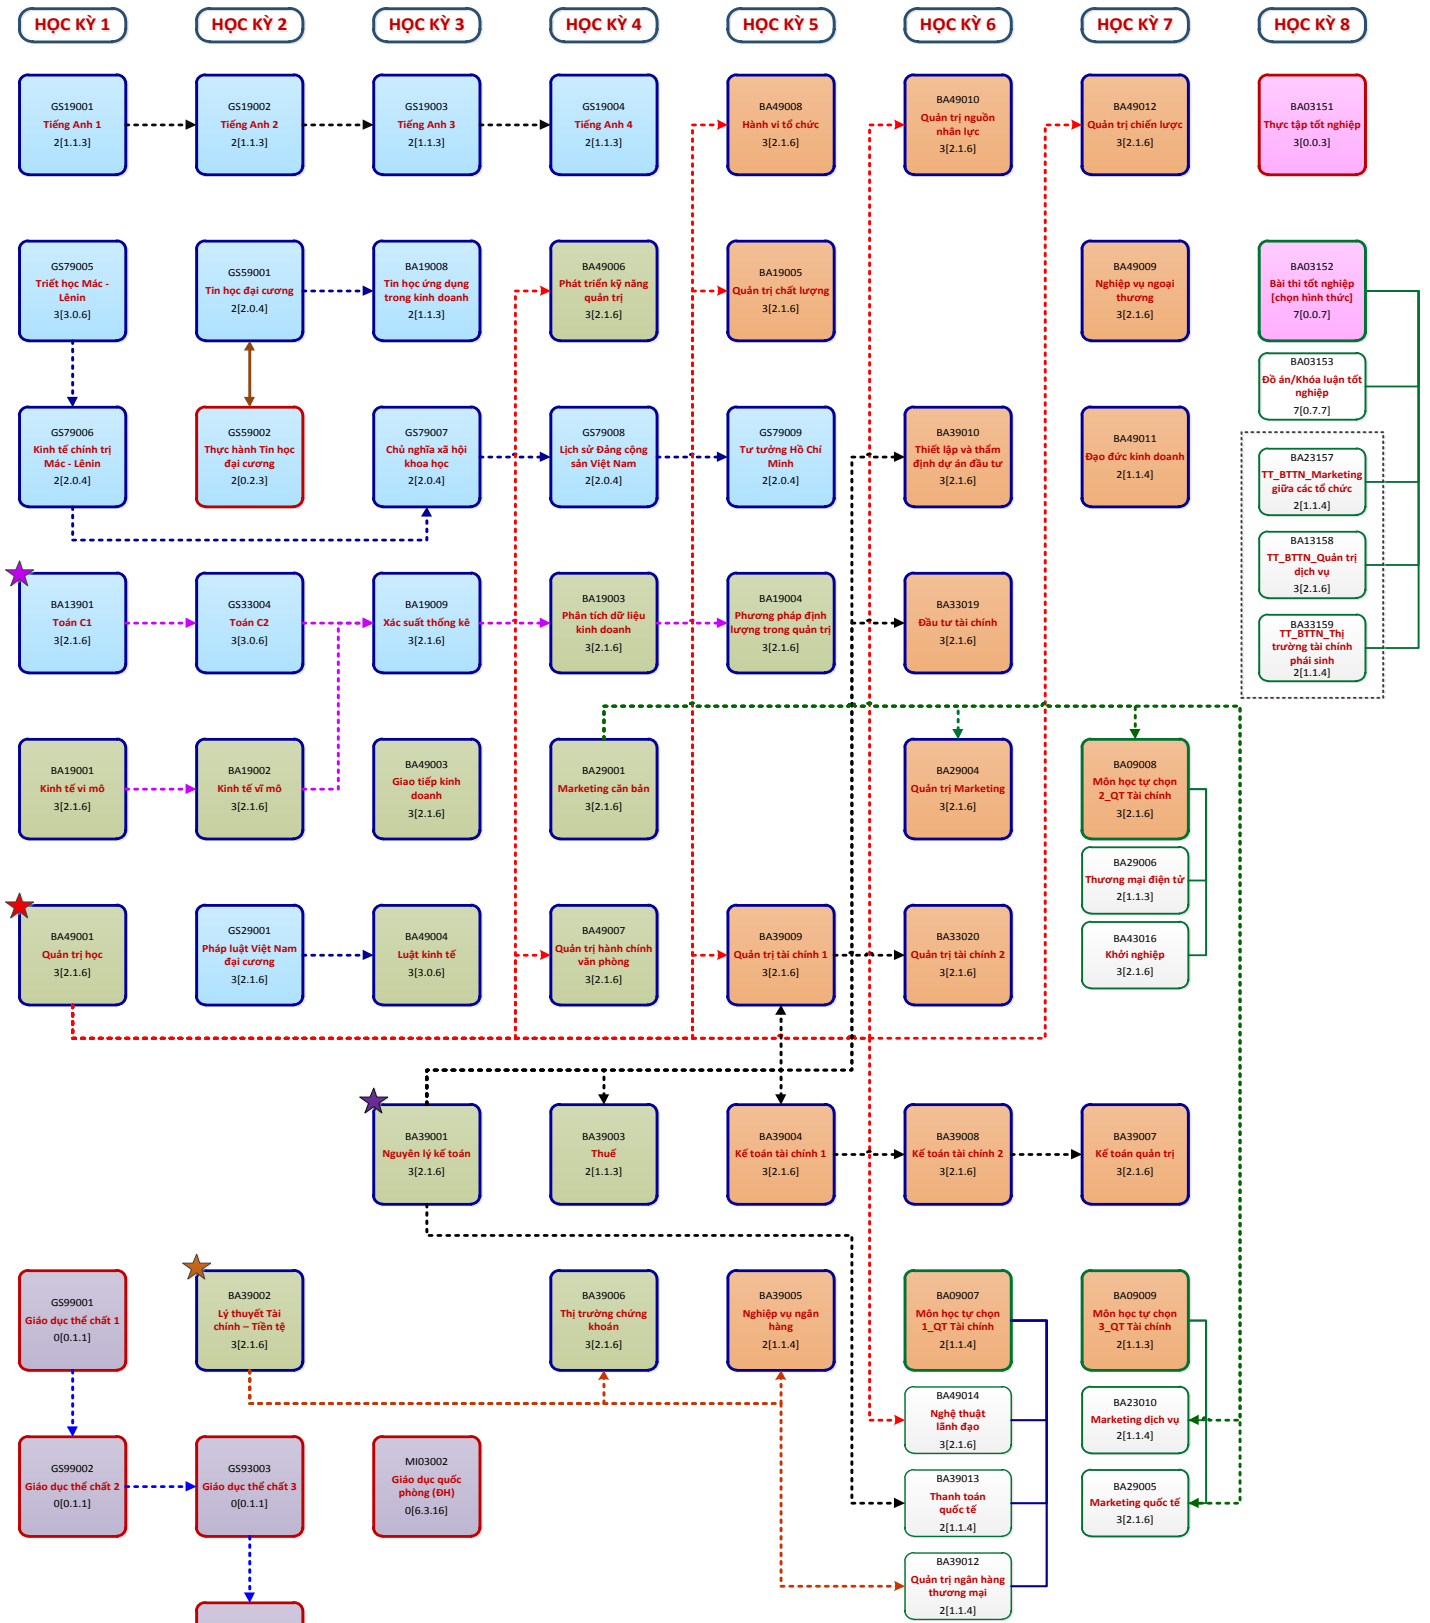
HỌC KỲ 1
HỌC KỲ 2
HỌC KỲ 3
HỌC KỲ 4
HỌC KỲ 5
HỌC KỲ 6
HỌC KỲ 7
HỌC KỲ 8

GS19001
Tiếng Anh 1
2[1.1.3]

GS19002
Tiếng Anh 2
2[1.1.3]

GS19003
Tiếng Anh 3
2[1.1.3]

GS19004
Tiếng Anh 4
2[1.1.3]

BA49008
Hành vi tổ chức
3[2.1.6]

BA49010
Quản trị nguồn nhân lực
3[2.1.6]

BA49012
Quản trị chiến lược
3[2.1.6]

BA03151
Thực tập tốt nghiệp
3[0.0.3]

GS79005
Triết học Mác - Lênin
3[3.0.6]

GS59001
Tin học đại cương
2[2.0.4]

BA19008
Tin học ứng dụng trong kinh doanh
2[1.1.3]

BA49006
Phát triển kỹ năng quản trị
3[2.1.6]

BA19005
Quản trị chất lượng
3[2.1.6]

BA49009
Nghiệp vụ ngoại thương
3[2.1.6]

BA03152
Bài thi tốt nghiệp [chọn hình thức]
7[0.0.7]

BA03153
Đồ án/Khóa luận tốt nghiệp
7[0.7.7]

GS79006
Kinh tế chính trị Mác - Lênin
2[2.0.4]

GS59002
Thực hành Tin học đại cương
2[0.2.3]

GS79007
Chủ nghĩa xã hội khoa học
2[2.0.4]

GS79008
Lịch sử Đảng cộng sản Việt Nam
2[2.0.4]

GS79009
Tư tưởng Hồ Chí Minh
2[2.0.4]

BA39010
Thiết lập và thẩm định dự án đầu tư
3[2.1.6]

BA49011
Đạo đức kinh doanh
2[1.1.4]

BA23157
TT_BTTN_Marketing giữa các tổ chức
2[1.1.4]

BA13158
TT_BTTN_Quản trị dịch vụ
3[2.1.6]

BA33159
TT_BTTN_Thị trường tài chính phái sinh
2[1.1.4]

BA13901
Toán C1
3[2.1.6]

GS33004
Toán C2
3[3.0.6]

BA19009
Xác suất thống kê
3[2.1.6]

BA19003
Phân tích dữ liệu kinh doanh
3[2.1.6]

BA19004
Phương pháp định lượng trong quản trị
3[2.1.6]

BA33019
Đầu tư tài chính
3[2.1.6]

BA19001
Kinh tế vi mô
3[2.1.6]

BA19002
Kinh tế vĩ mô
3[2.1.6]

BA49003
Giao tiếp kinh doanh
3[2.1.6]

BA29001
Marketing căn bản
3[2.1.6]

BA29004
Quản trị Marketing
3[2.1.6]

BA09008
Môn học tự chọn 2_QT Tài chính
3[2.1.6]

BA29006
Thương mại điện tử
2[1.1.3]

BA43016
Khởi nghiệp
3[2.1.6]

BA49001
Quản trị học
3[2.1.6]

GS29001
Pháp luật Việt Nam đại cương
3[2.1.6]

BA49004
Luật kinh tế
3[3.0.6]

BA49007
Quản trị hành chính văn phòng
3[2.1.6]

BA39009
Quản trị tài chính 1
3[2.1.6]

BA33020
Quản trị tài chính 2
3[2.1.6]

BA39001
Nguyên lý kế toán
3[2.1.6]

BA39003
Thuế
2[1.1.3]

BA39004
Kế toán tài chính 1
3[2.1.6]

BA39008
Kế toán tài chính 2
3[2.1.6]

BA39007
Kế toán quản trị
3[2.1.6]

GS99001
Giáo dục thể chất 1
0[0.1.1]

BA39002
Lý thuyết Tài chính – Tiền tệ
3[2.1.6]

BA39006
Thị trường chứng khoán
3[2.1.6]

BA39005
Nghiệp vụ ngân hàng
2[1.1.4]

BA09007
Môn học tự chọn 1_QT Tài chính
2[1.1.4]

BA09009
Môn học tự chọn 3_QT Tài chính
2[1.1.3]

BA49014
Nghệ thuật lãnh đạo
3[2.1.6]

BA23010
Marketing dịch vụ
2[1.1.4]

GS99002
Giáo dục thể chất 2
0[0.1.1]

GS93003
Giáo dục thể chất 3
0[0.1.1]

MI03002
Giáo dục quốc phòng (ĐH)
0[6.3.16]

BA39013
Thanh toán quốc tế
2[1.1.4]

BA29005
Marketing quốc tế
3[2.1.6]

BA39012
Quản trị ngân hàng thương mại
2[1.1.4]